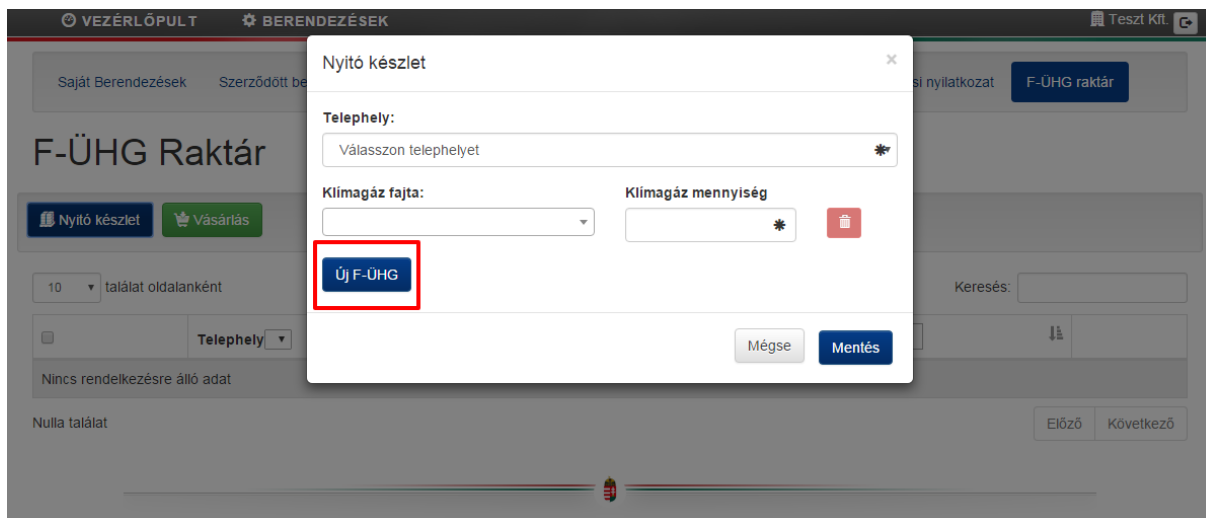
VEZÉRLŐPULT BERENDEZÉSEK Teszt Kft.

Saját Berendezések Szerződött be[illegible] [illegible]si nyilatkozat F-ÜHG raktár

F-ÜHG Raktár

Nyitó készlet Vásárlás

10 találat oldalanként

Keresés:

Telephely

Nincs rendelkezésre álló adat

Nulla találat

Előző Következő

Nyitó készlet ×

Telephely:

Válasszon telephelyet

Klímagáz fajta:

Klímagáz mennyiség

Új F-ÜHG

Mégse Mentés